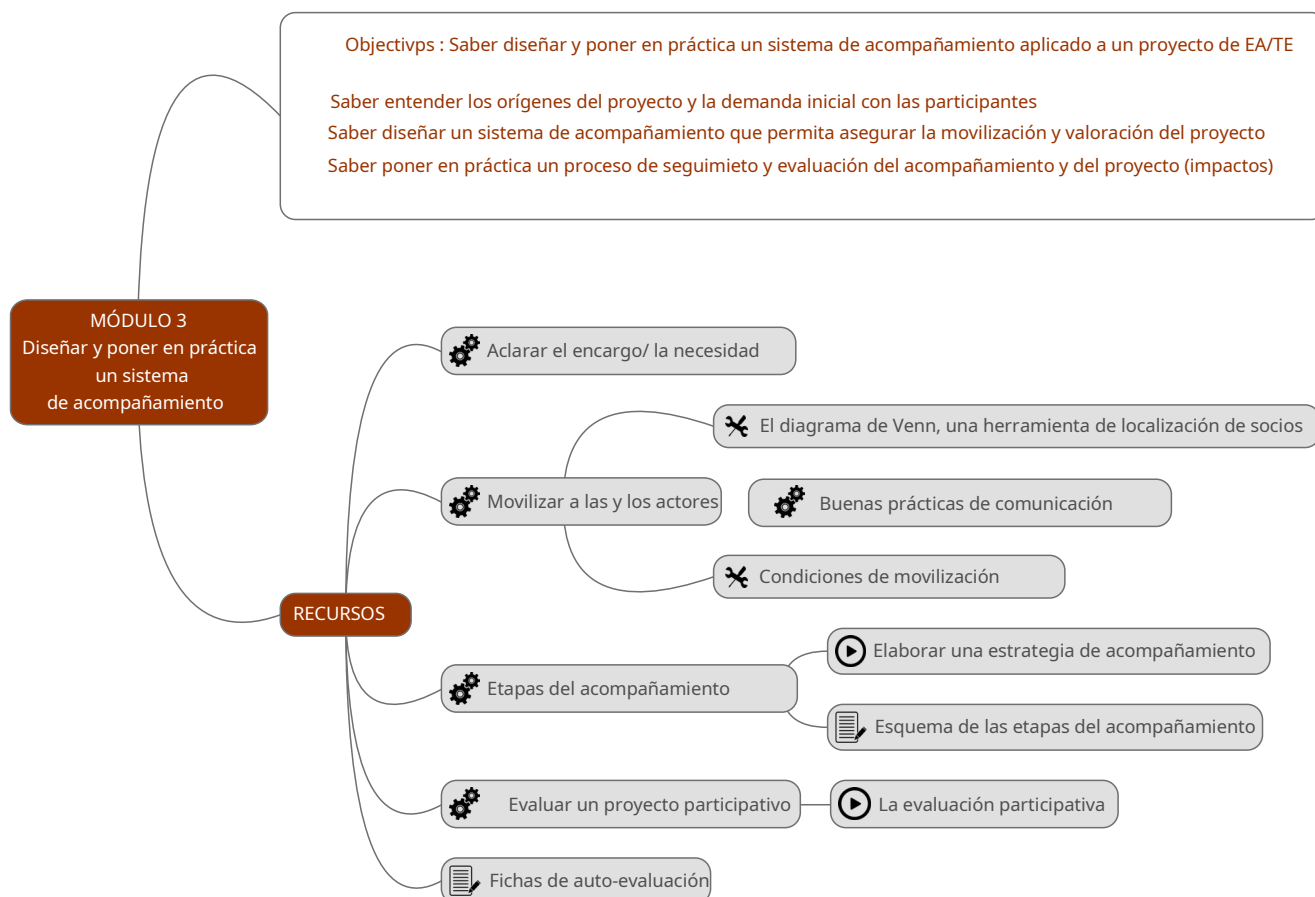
Objectivps : Saber diseñar y poner en práctica un sistema de acompañamiento aplicado a un proyecto de EA/TE

Saber entender los orígenes del proyecto y la demanda inicial con las participantes
Saber diseñar un sistema de acompañamiento que permita asegurar la movilización y valoración del proyecto
Saber poner en práctica un proceso de seguimieto y evaluación del acompañamiento y del proyecto (impactos)

MÓDULO 3
Diseñar y poner en práctica un sistema de acompañamiento

RECURSOS

Aclarar el encargo/ la necesidad

Movilizar a las y los actores

El diagrama de Venn, una herramienta de localización de socios

Buenas prácticas de comunicación

Condiciones de movilización

Etapas del acompañamiento

Elaborar una estrategia de acompañamiento

Esquema de las etapas del acompañamiento

Evaluar un proyecto participativo

La evaluación participativa

Fichas de auto-evaluación